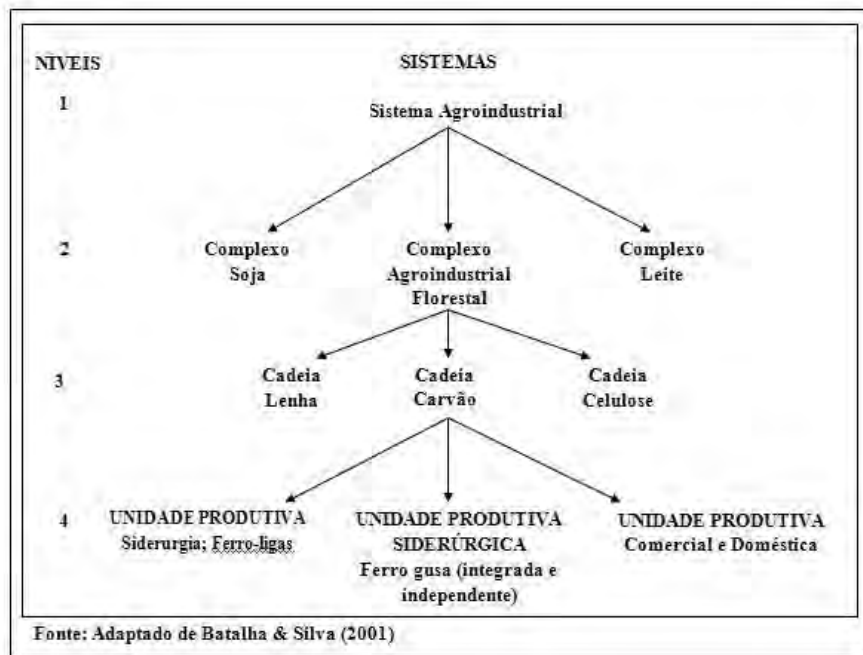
NIVEIS

SISTEMAS

1

Sistema Agroindustrial

2

Complexo Soja

Complexo Agroindustrial Florestal

Complexo Leite

3

Cadeia Lenha

Cadeia Carvão

Cadeia Celulose

4

UNIDADE PRODUTIVA
Siderurgia; Ferro-ligas

UNIDADE PRODUTIVA SIDERÚRGICA
Ferro gusa (integrada e independente)

UNIDADE PRODUTIVA
Comercial e Doméstica

Fonte: Adaptado de Batalha & Silva (2001)